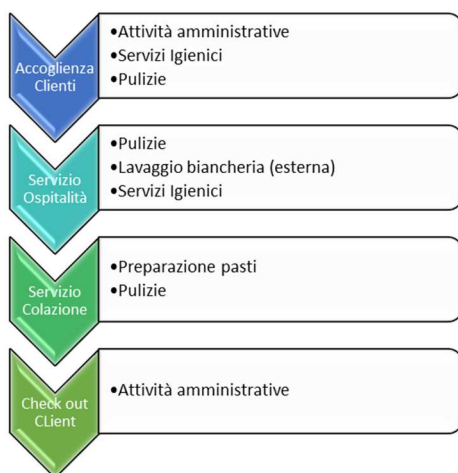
Accoglienza Clienti

•Attività amministrative
•Servizi Igienici
•Pulizie

Servizio Ospitalità

•Pulizie
•Lavaggio biancheria (esterna)
•Servizi Igienici

Servizio Colazione

•Preparazione pasti
•Pulizie

Check out CLient

•Attività amministrative